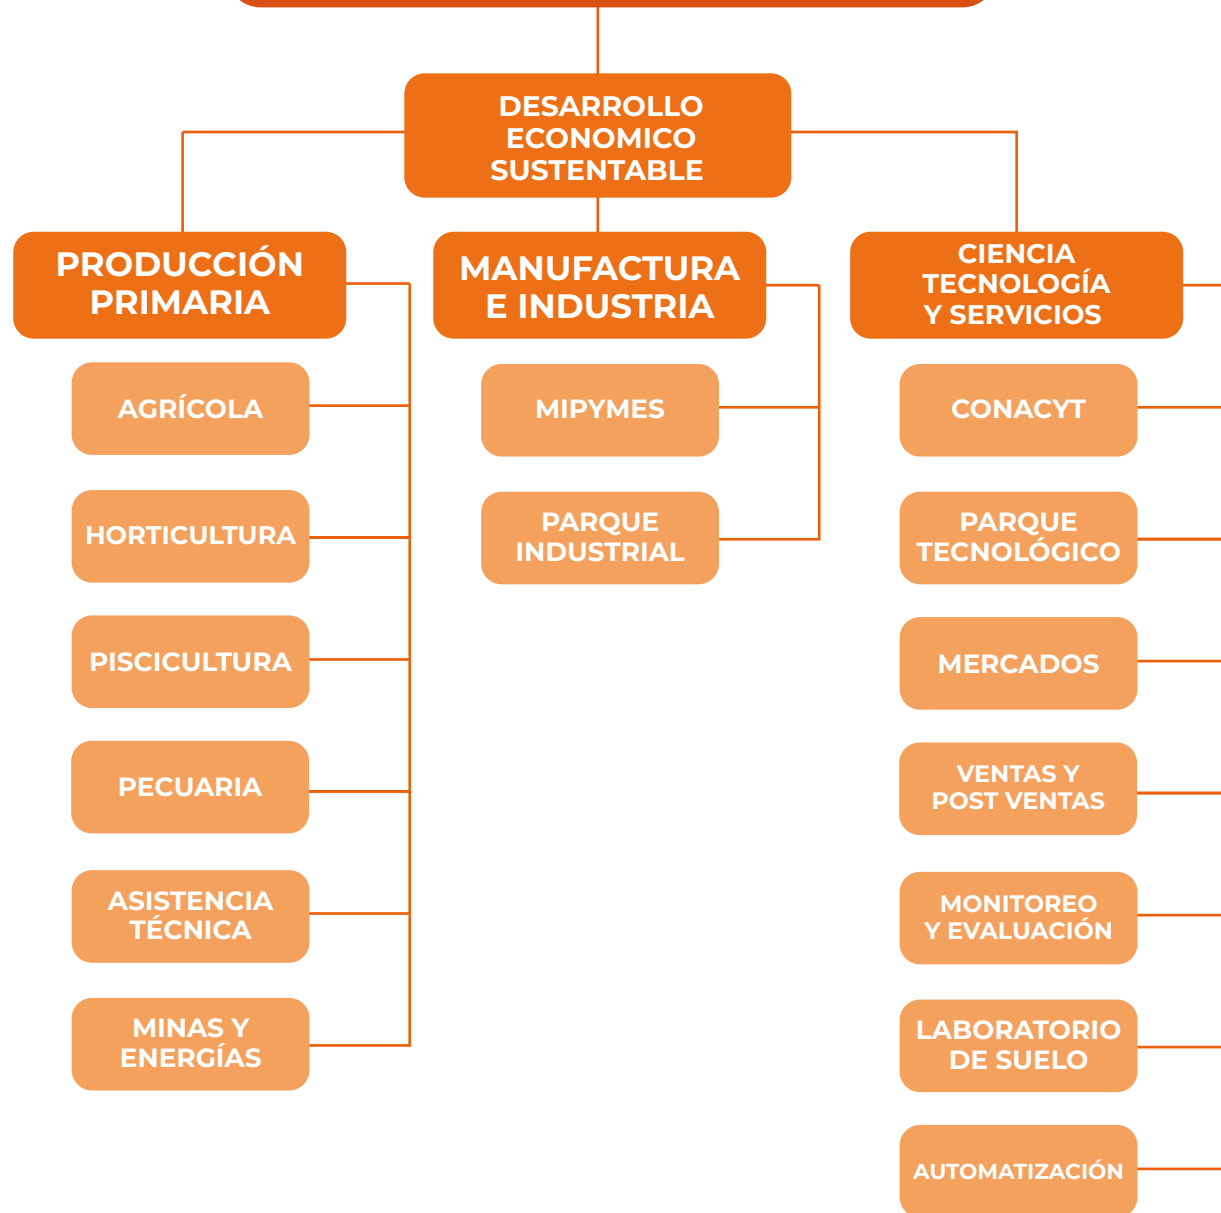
DESARROLLO ECONOMICO SUSTENTABLE

PRODUCCIÓN PRIMARIA

AGRÍCOLA

HORTICULTURA

PISCICULTURA

PECUARIA

ASISTENCIA TÉCNICA

MINAS Y ENERGÍAS

MANUFACTURA E INDUSTRIA

MIPYMES

PARQUE INDUSTRIAL

CIENCIA TECNOLOGÍA Y SERVICIOS

CONACYT

PARQUE TECNOLÓGICO

MERCADOS

VENTAS Y POST VENTAS

MONITOREO Y EVALUACIÓN

LABORATORIO DE SUELO

AUTOMATIZACIÓN